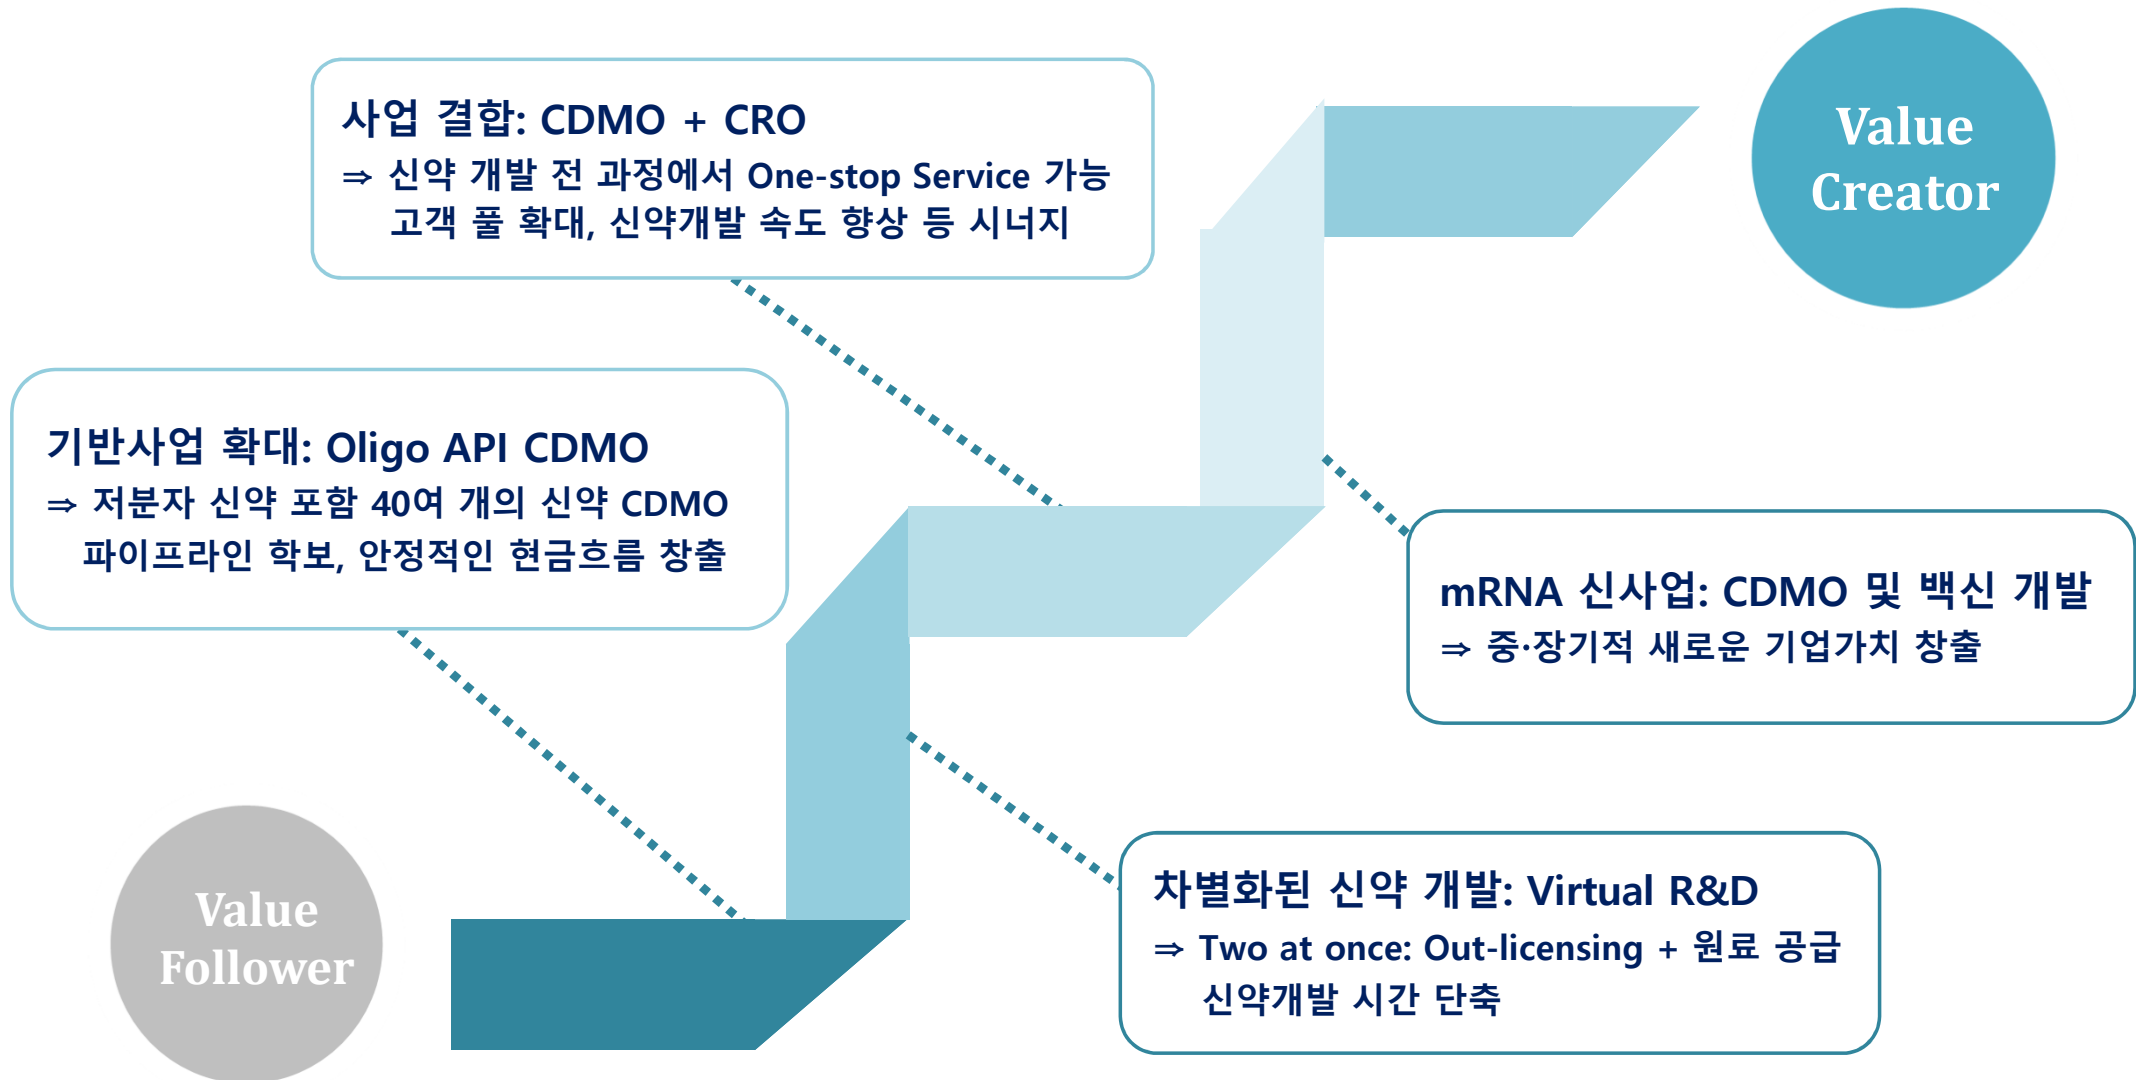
사업 결합: CDMO + CRO
⇒ 신약 개발 전 과정에서 One-stop Service 가능
고객 풀 확대, 신약개발 속도 향상 등 시너지

Value Creator

기반사업 확대: Oligo API CDMO
⇒ 저분자 신약 포함 40여 개의 신약 CDMO
파이프라인 확보, 안정적인 현금흐름 창출

mRNA 신사업: CDMO 및 백신 개발
⇒ 중·장기적 새로운 기업가치 창출

Value Follower

차별화된 신약 개발: Virtual R&D
⇒ Two at once: Out-licensing + 원료 공급
신약개발 시간 단축